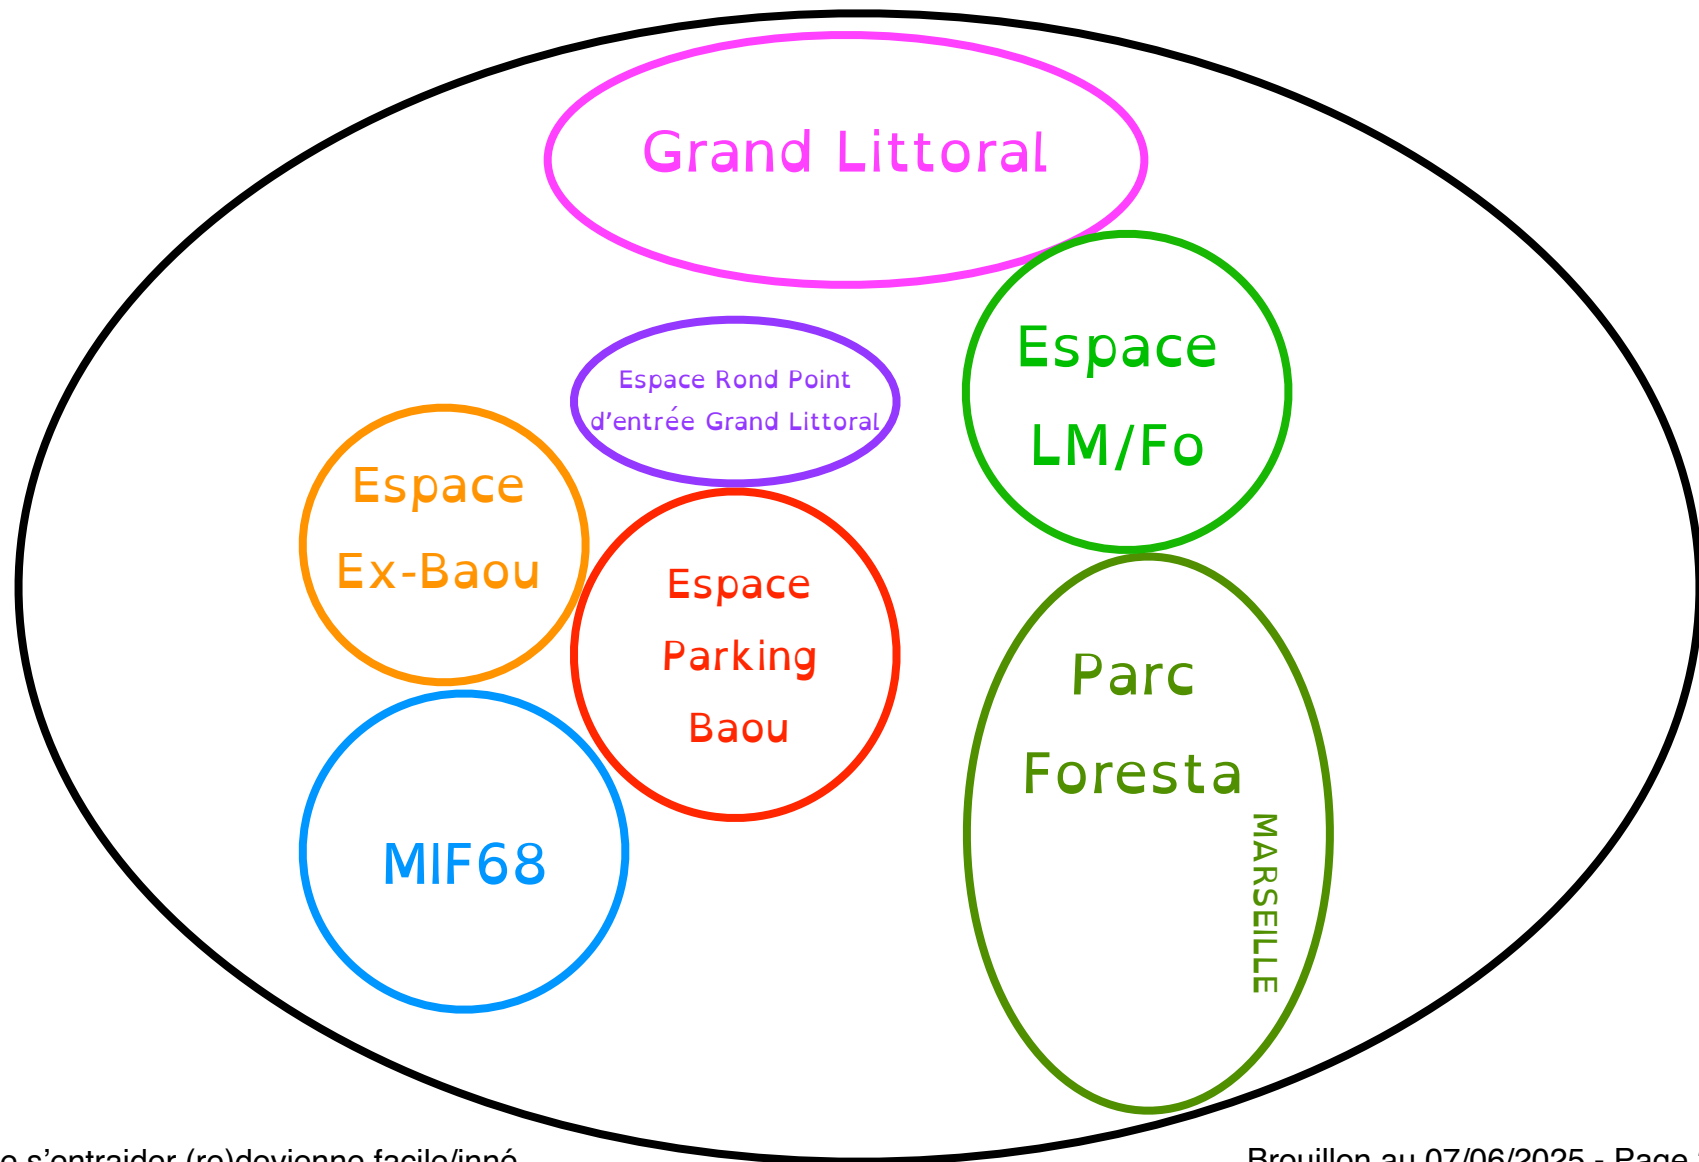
Grand Littoral

Espace Rond Point d'entrée Grand Littoral

Espace LM/Fo

Espace Ex-Baou

Espace Parking Baou

Parc Foresta

MARSEILLE

MIF68

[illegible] s'entraider (re)devienne facile/inné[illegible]

Brouillon au 07/06/2025 - Page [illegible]